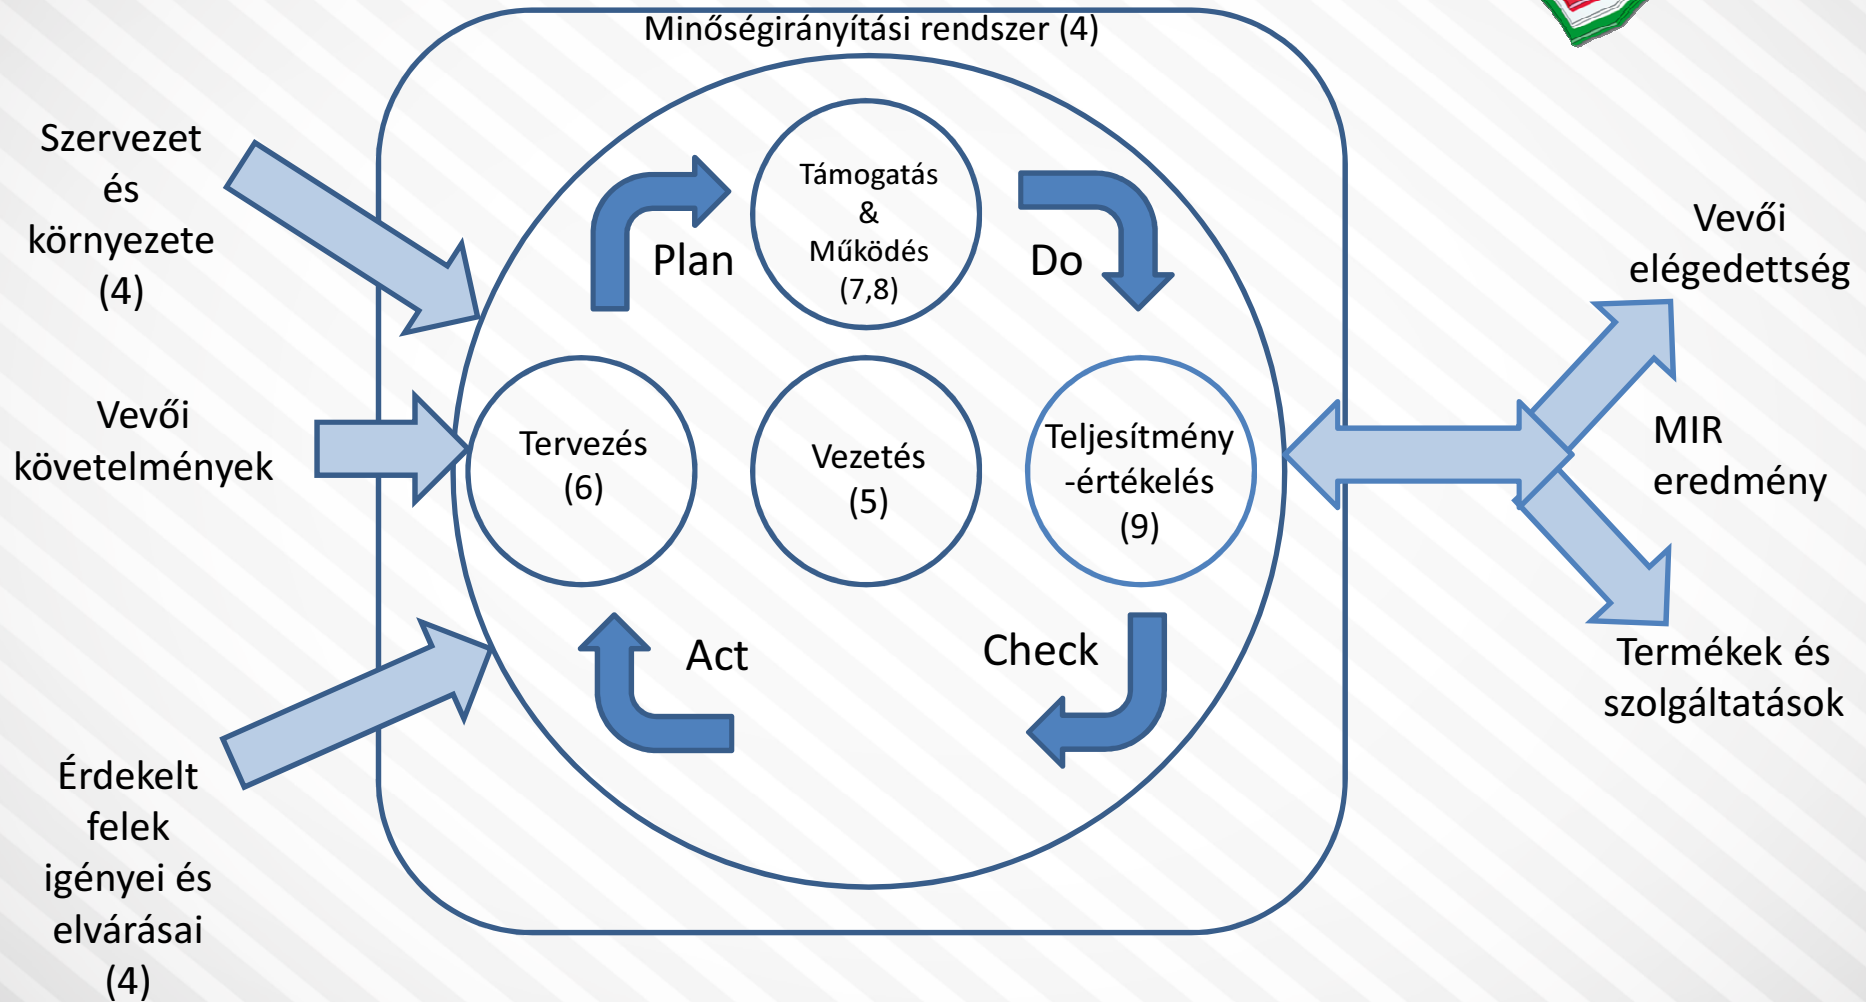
Minőségirányítási rendszer (4)

Szervezet és környezete (4)

Vevői követelmények

Érdekelt felek igényei és elvárásai (4)

Plan

Támogatás & Működés (7,8)

Do

Tervezés (6)

Vezetés (5)

Teljesítmény -értékelés (9)

Act

Check

Vevői elégedettség

MIR eredmény

Termékek és szolgáltatások